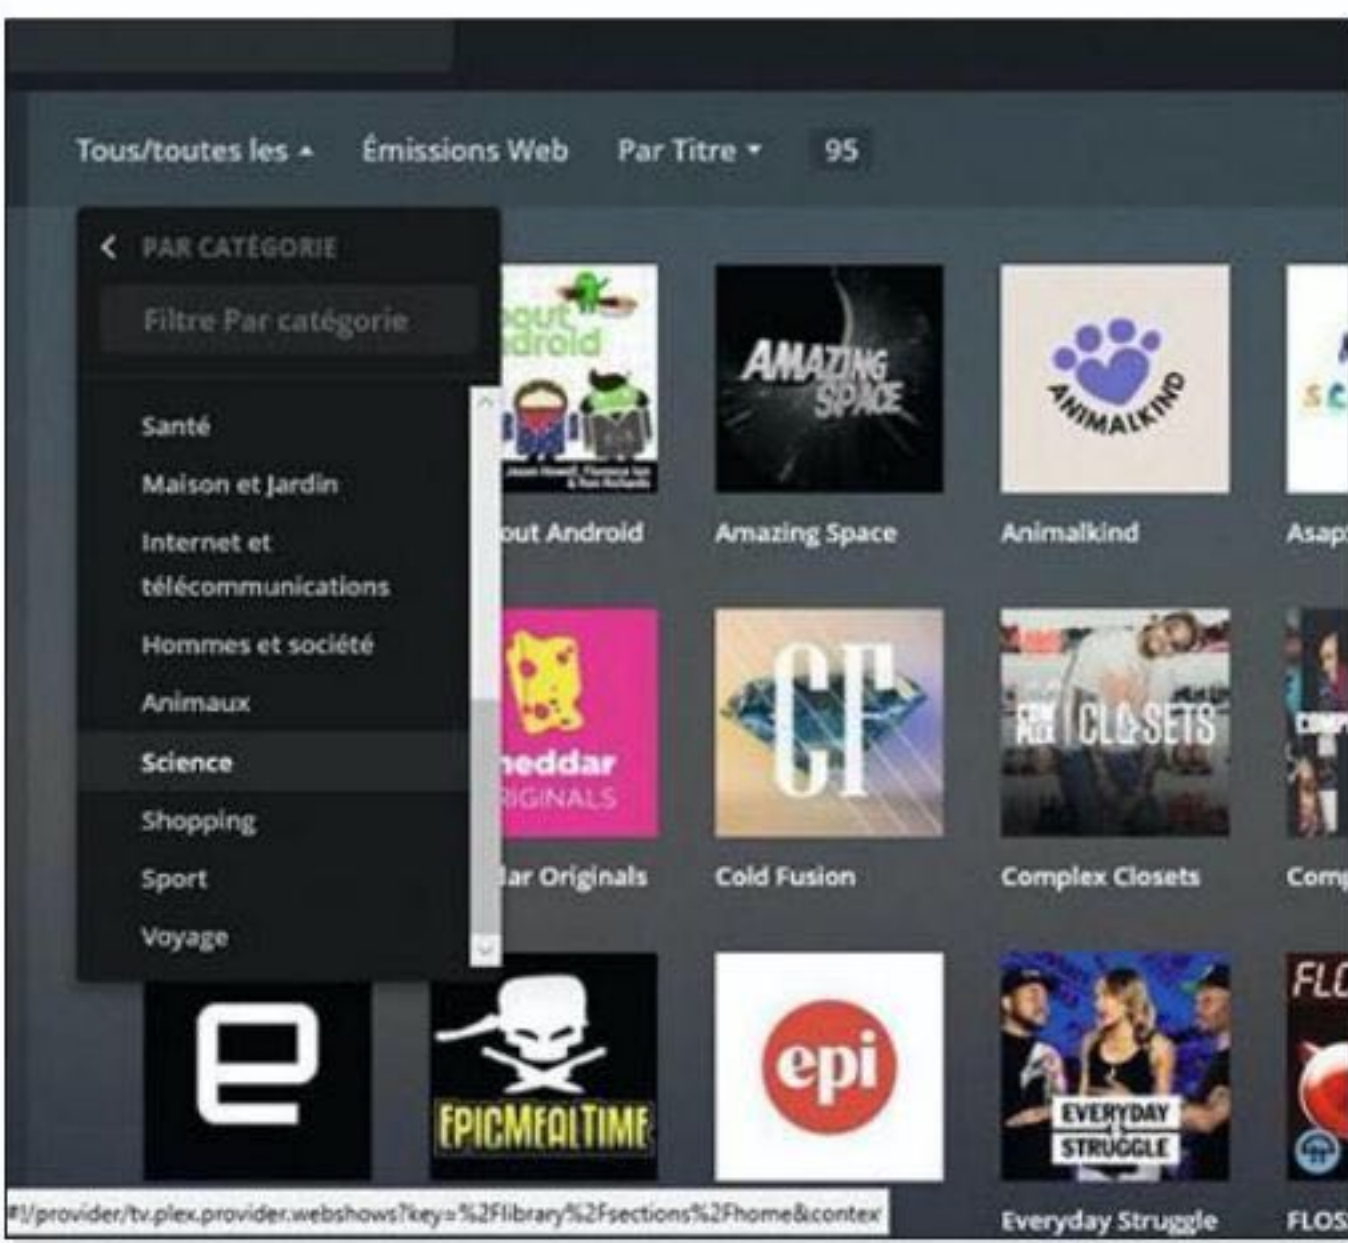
Tous/toutes les Émissions Web Par Titre 95

PAR CATÉGORIE

Filtre Par catégorie

Santé

Maison et Jardin

Internet et télécommunications

Hommes et société

Animaux

Science

Shopping

Sport

Voyage

out Android

AMAZING SPACE

Amazing Space

ANIMALKIND

Animalkind

Asap

heddar RIGINALS

lar Originals

CF

Cold Fusion

CLOSETS

Complex Closets

Com

e

EPICMEALTIME

epi

EVERYDAY STRUGGLE

Everyday Struggle

FLO

FLOS

#!/provider/tv.plex.provider.webshows?key=%2Flibrary%2Fsections%2Fhome&contex